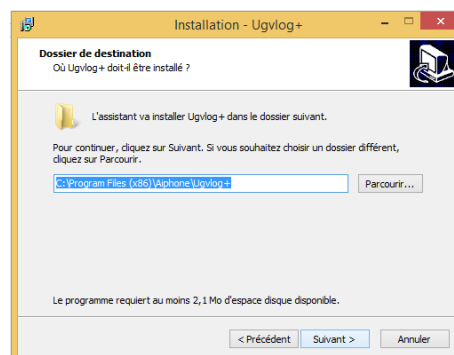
Installation - Ugvlog+

Dossier de destination
Où Ugvlog+ doit-il être installé ?

L'assistant va installer Ugvlog+ dans le dossier suivant.

Pour continuer, cliquez sur Suivant. Si vous souhaitez choisir un dossier différent, cliquez sur Parcourir.

C:\Program Files (x86)\Alphone\Ugvlog+

Parcourir...

Le programme requiert au moins 2,1 Mo d'espace disque disponible.

< Précédent

Suivant >

Annuler